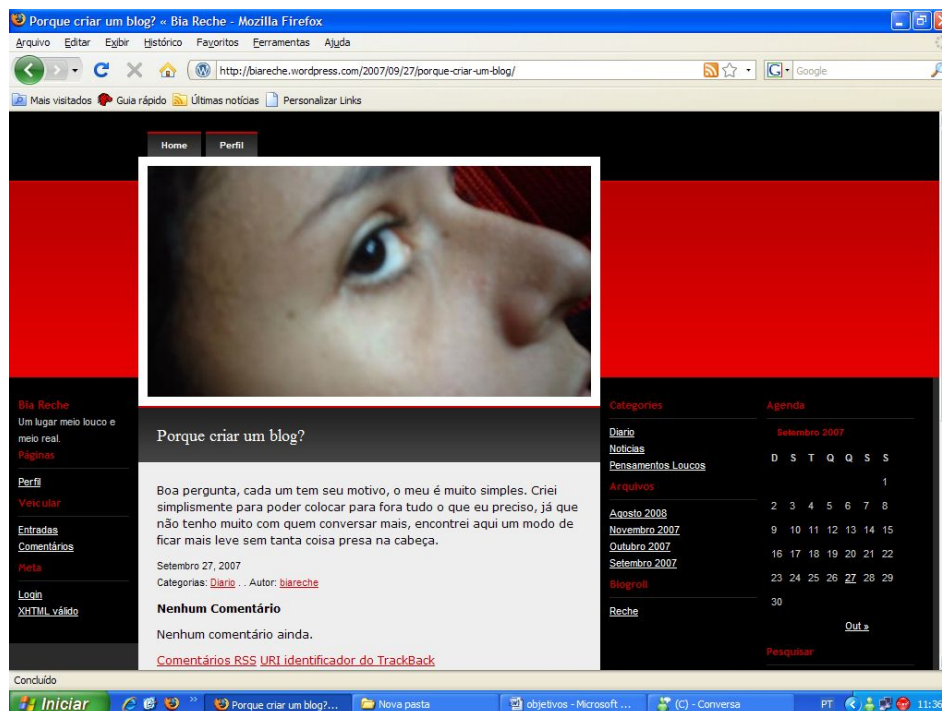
Porque criar um blog? « Bia Reche - Mozilla Firefox

Arquivo Editar Exibir Histórico Favoritos Ferramentas Ajuda

http://biareche.wordpress.com/2007/09/27/porque-criar-um-blog/

Google

Mais visitados Guia rápido Últimas notícias Personalizar Links

Home Perfil

Bia Reche
Um lugar meio louco e meio real.

Páginas

Perfil

Veicular

Entradas
Comentários

Meta

Login
XHTML válido

Porque criar um blog?

Boa pergunta, cada um tem seu motivo, o meu é muito simples. Criei simplismente para poder colocar para fora tudo o que eu preciso, já que não tenho muito com quem conversar mais, encontrei aqui um modo de ficar mais leve sem tanta coisa presa na cabeça.

Setembro 27, 2007
Categorias: Diario . . Autor: biareche

Nenhum Comentário

Nenhum comentário ainda.

Comentários RSS URI identificador do TrackBack

Categories

Diario
Noticias
Pensamentos Loucos

Arquivos

Agosto 2008
Novembro 2007
Outubro 2007
Setembro 2007

Blogroll

Reche

Agenda

Setembro 2007

| D | S | T | Q | Q | S | S |
|---|---|---|---|---|---|---|
| | | | | | | 1 |
| 2 | 3 | 4 | 5 | 6 | 7 | 8 |
| 9 | 10 | 11 | 12 | 13 | 14 | 15 |
| 16 | 17 | 18 | 19 | 20 | 21 | 22 |
| 23 | 24 | 25 | 26 | 27 | 28 | 29 |
| 30 | | | | | | |

Out »

Pesquisar

Concluído

Iniciar Porque criar um blog?... Nova pasta objetivos - Microsoft ... (C) - Conversa PT 11:36